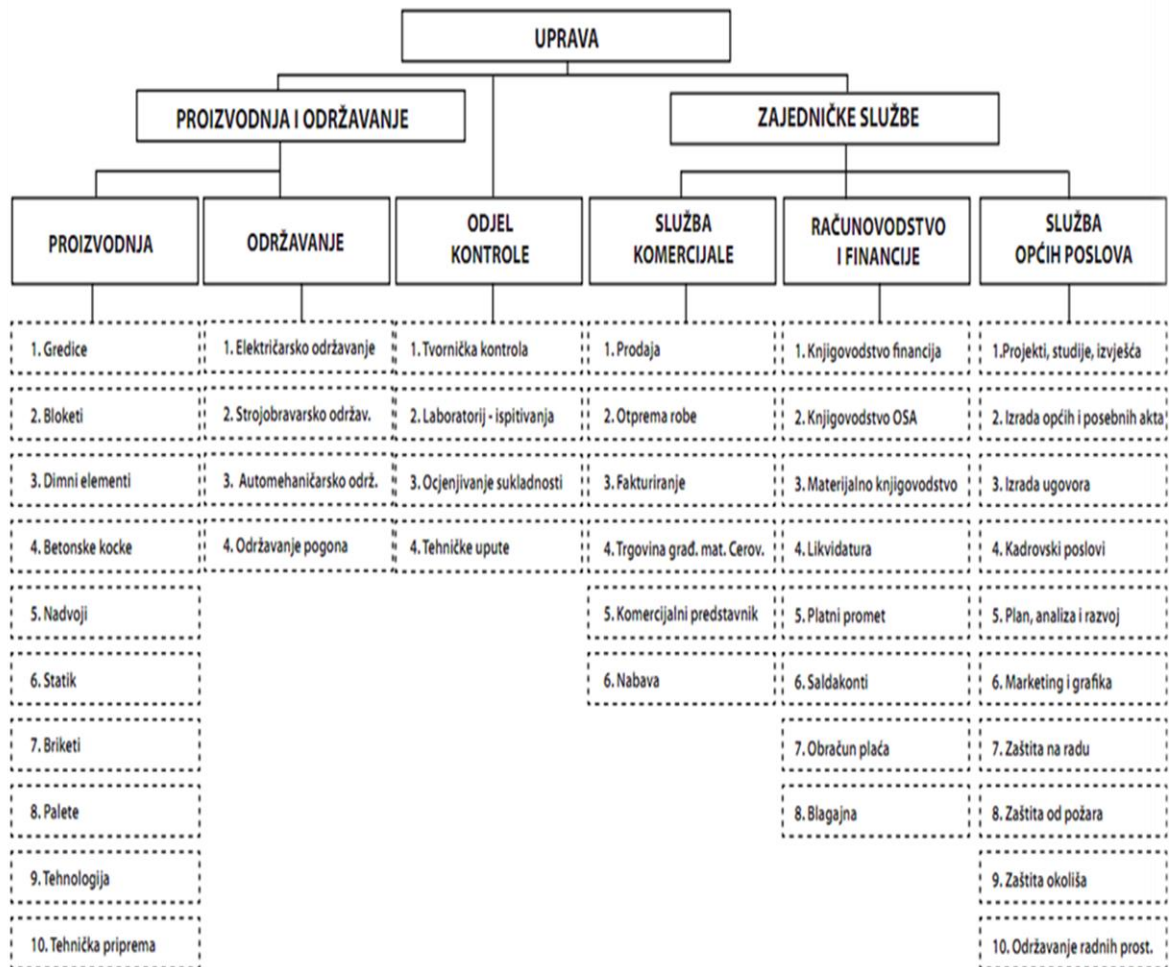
UPRAVA

PROIZVODNJA I ODRŽAVANJE

ZAJEDNIČKE SLUŽBE

PROIZVODNJA
1. Gredice
2. Bloketi
3. Dimni elementi
4. Betonske kocke
5. Nadvoji
6. Statik
7. Briketi
8. Palete
9. Tehnologija
10. Tehnička priprema

ODRŽAVANJE
1. Električarsko održavanje
2. Strojobravarsko održav.
3. Automehaničarsko održ.
4. Održavanje pogona

ODJEL KONTROLE
1. Tvornička kontrola
2. Laboratorij - ispitivanja
3. Ocjenjivanje sukladnosti
4. Tehničke upute

SLUŽBA KOMERCIJALE
1. Prodaja
2. Otprema robe
3. Fakturiranje
4. Trgovina građ. mat. Cerov.
5. Komercijalni predstavnik
6. Nabava

RAČUNOVODSTVO I FINANCIJE
1. Knjigovodstvo financija
2. Knjigovodstvo OSA
3. Materijalno knjigovodstvo
4. Likvidatura
5. Platni promet
6. Saldakonti
7. Obračun plaća
8. Blagajna

SLUŽBA OPĆIH POSLOVA
1.Projekti, studije, izvješća
2. Izrada općih i posebnih akta
3. Izrada ugovora
4. Kadrovski poslovi
5. Plan, analiza i razvoj
6. Marketing i grafika
7. Zaštita na radu
8. Zaštita od požara
9. Zaštita okoliša
10. Održavanje radnih prost.